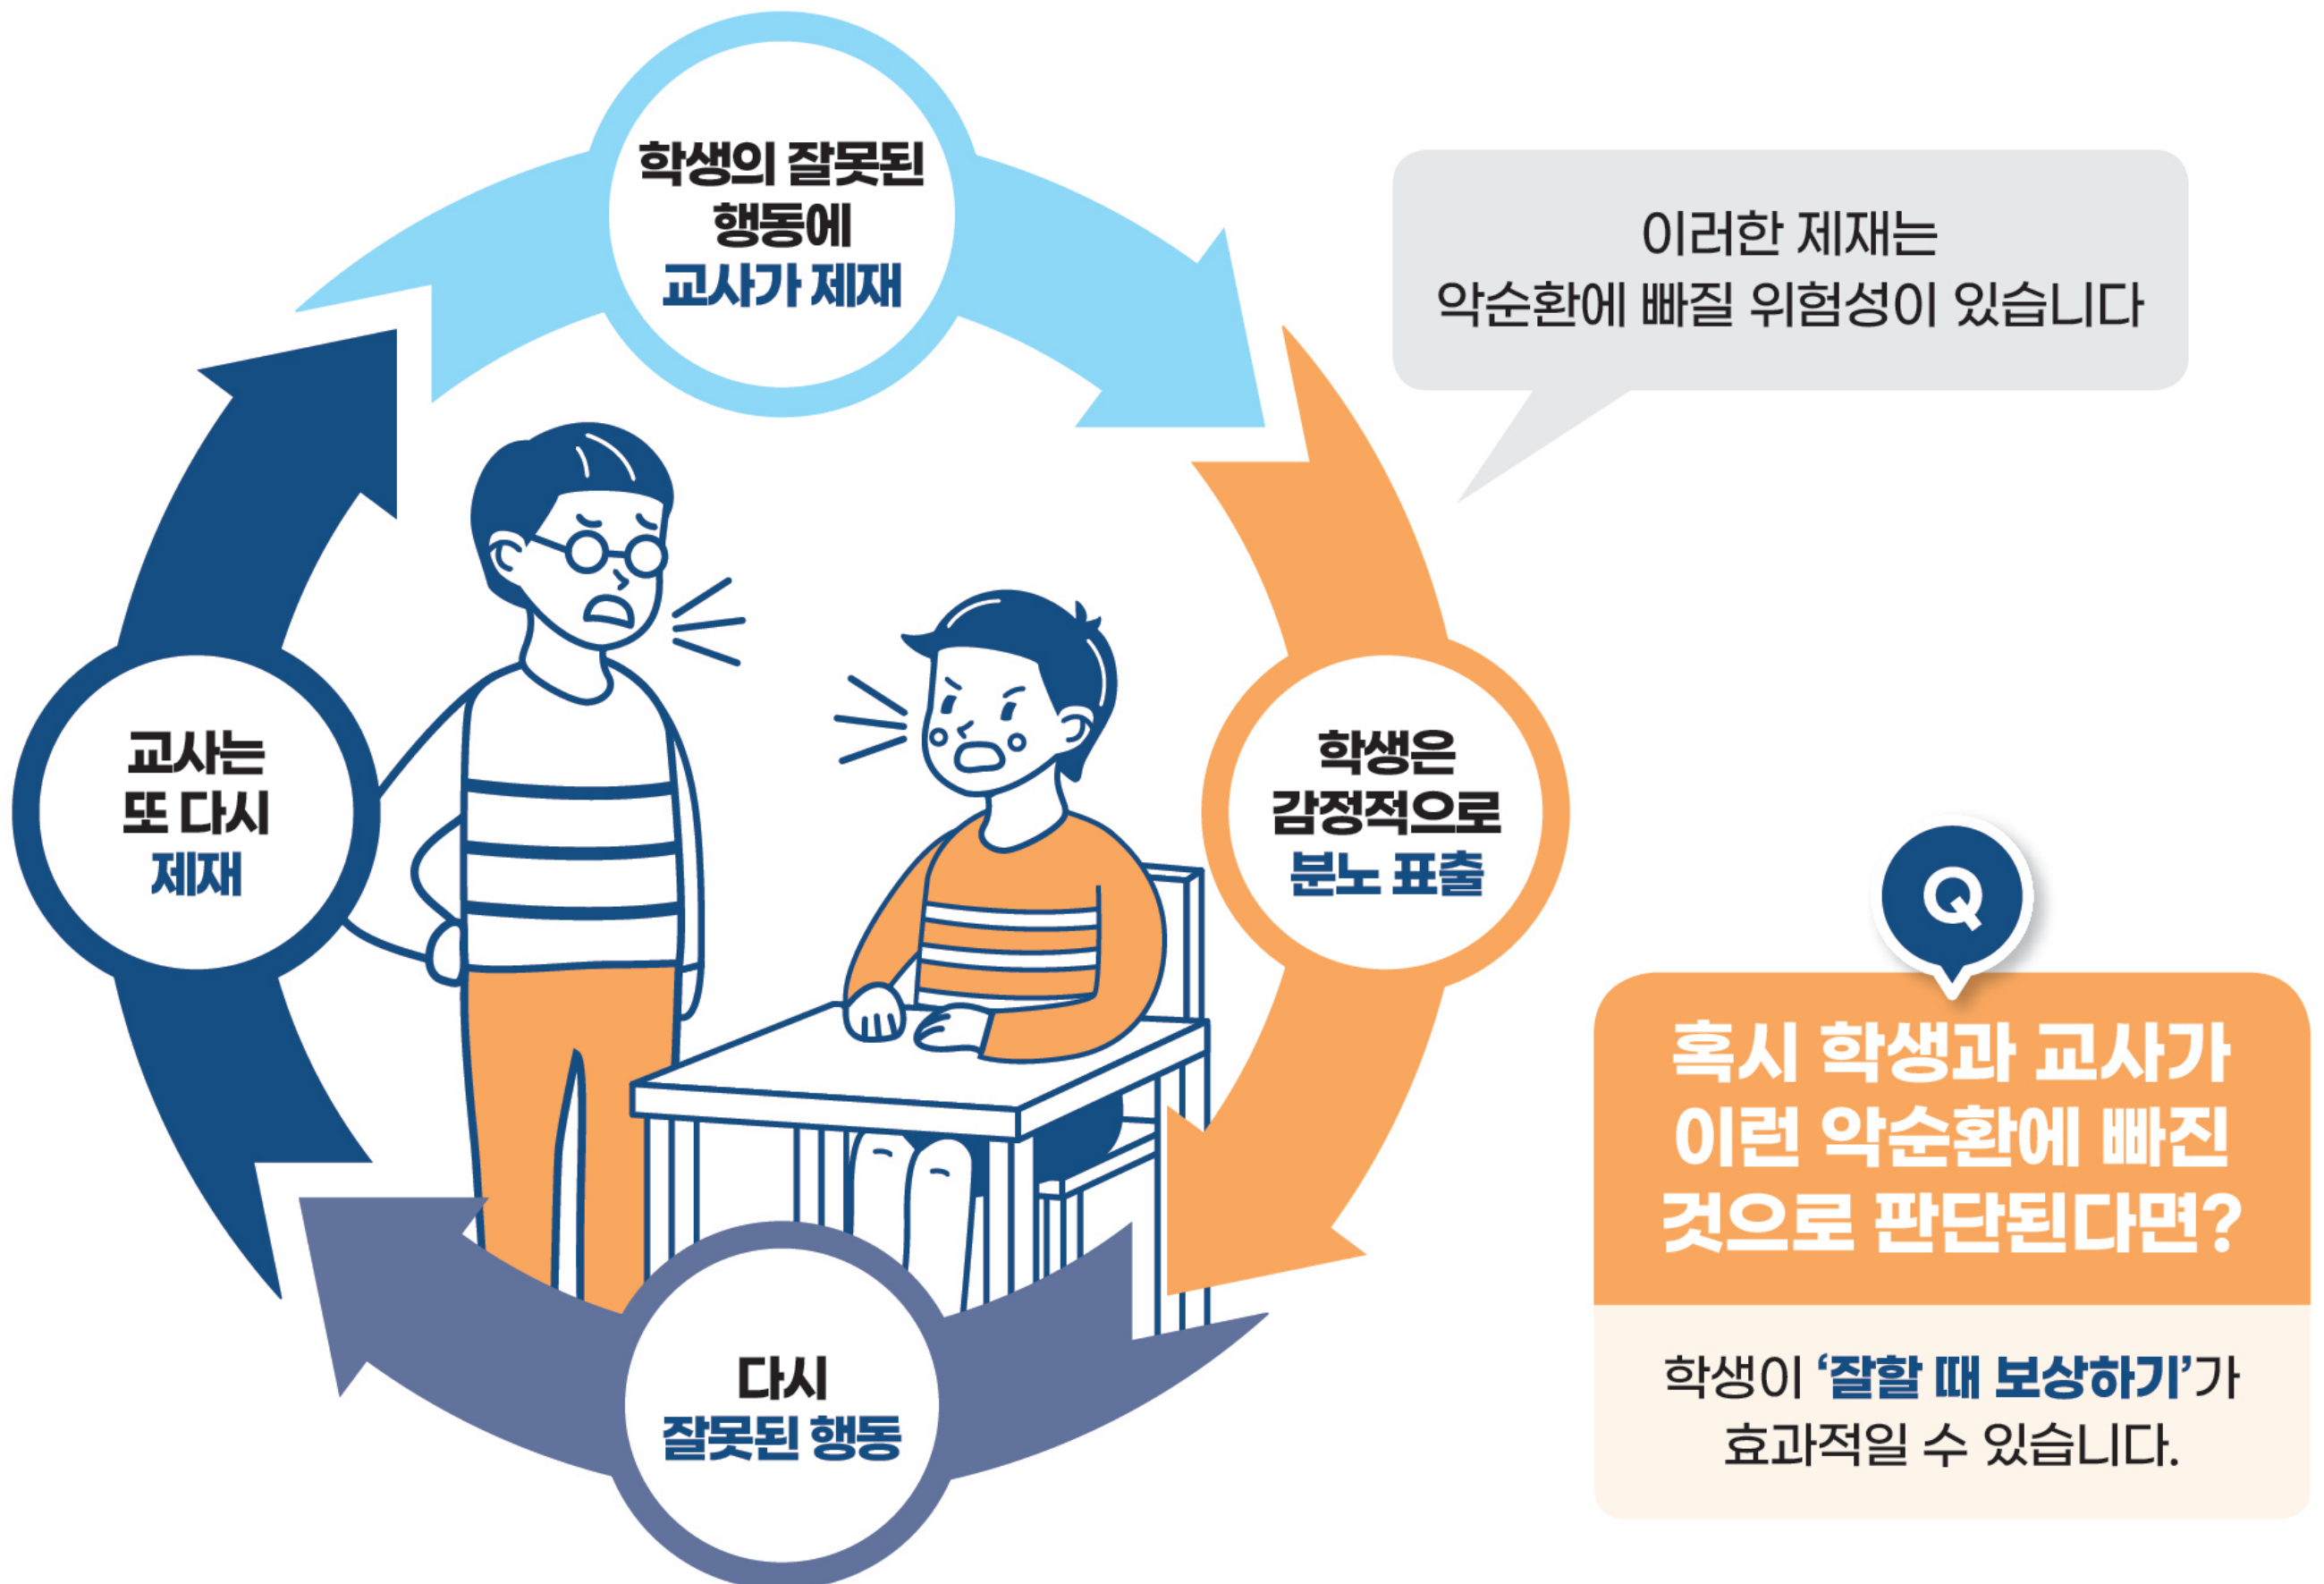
학생의 잘못된 행동에 교사가 제재

학생은 감정적으로 분노 표출

다시 잘못된 행동

교사는 또 다시 제재

이러한 제재는 악순환에 빠질 위험성이 있습니다

Q

혹시 학생과 교사가 이런 악순환에 빠진 것으로 판단된다면?

학생이 '잘할 때 보상하기'가 효과적일 수 있습니다.